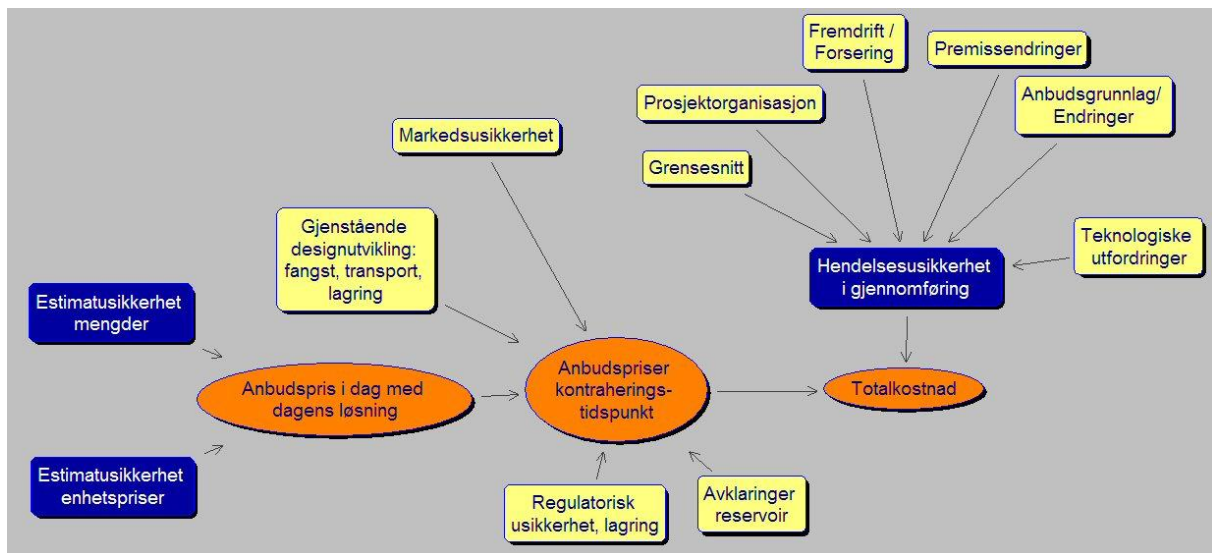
Fremdrift / Forsering

Premissendringer

Prosjektorganisasjon

Anbudsgrunnlag/ Endringer

Markedsusikkerhet

Grensesnitt

Gjenstående designutvikling: fangst, transport, lagring

Teknologiske utfordringer

Hendelsesusikkerhet i gjennomføring

Estimatusikkerhet mengder

Anbudspris i dag med dagens løsning

Anbudspriser kontraheringstidspunkt

Totalkostnad

Estimatusikkerhet enhetspriser

Regulatorisk usikkerhet, lagring

Avklaringer reservoir